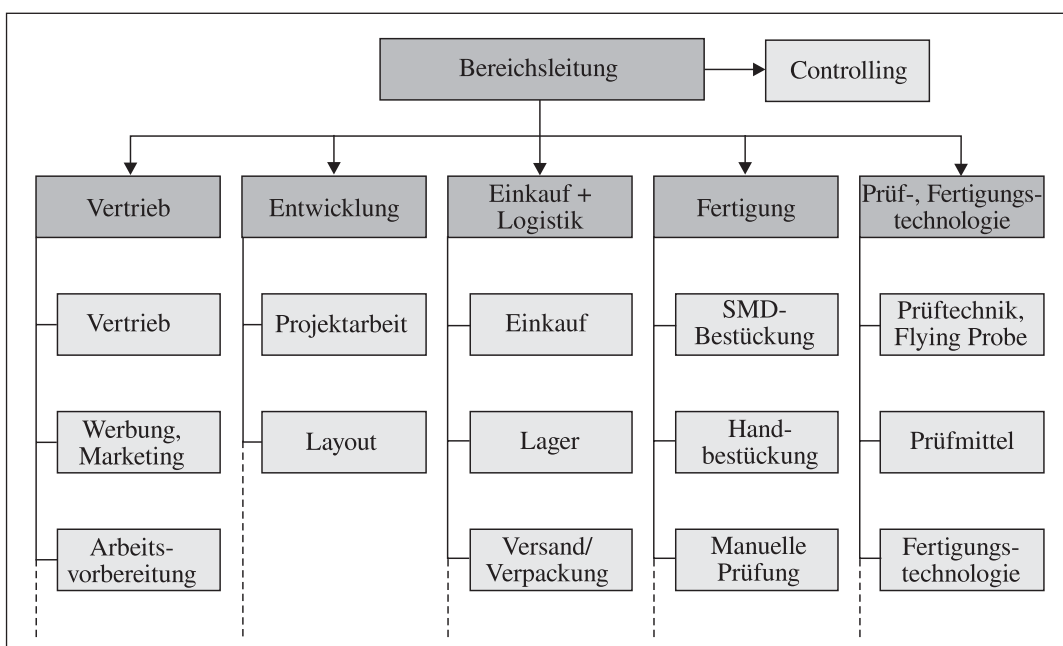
Bereichsleitung

Controlling

Vertrieb

Vertrieb

Werbung, Marketing

Arbeitsvorbereitung

Entwicklung

Projektarbeit

Layout

Einkauf + Logistik

Einkauf

Lager

Versand/ Verpackung

Fertigung

SMD-Bestückung

Handbestückung

Manuelle Prüfung

Prüf-, Fertigungstechnologie

Prüftechnik, Flying Probe

Prüfmittel

Fertigungstechnologie